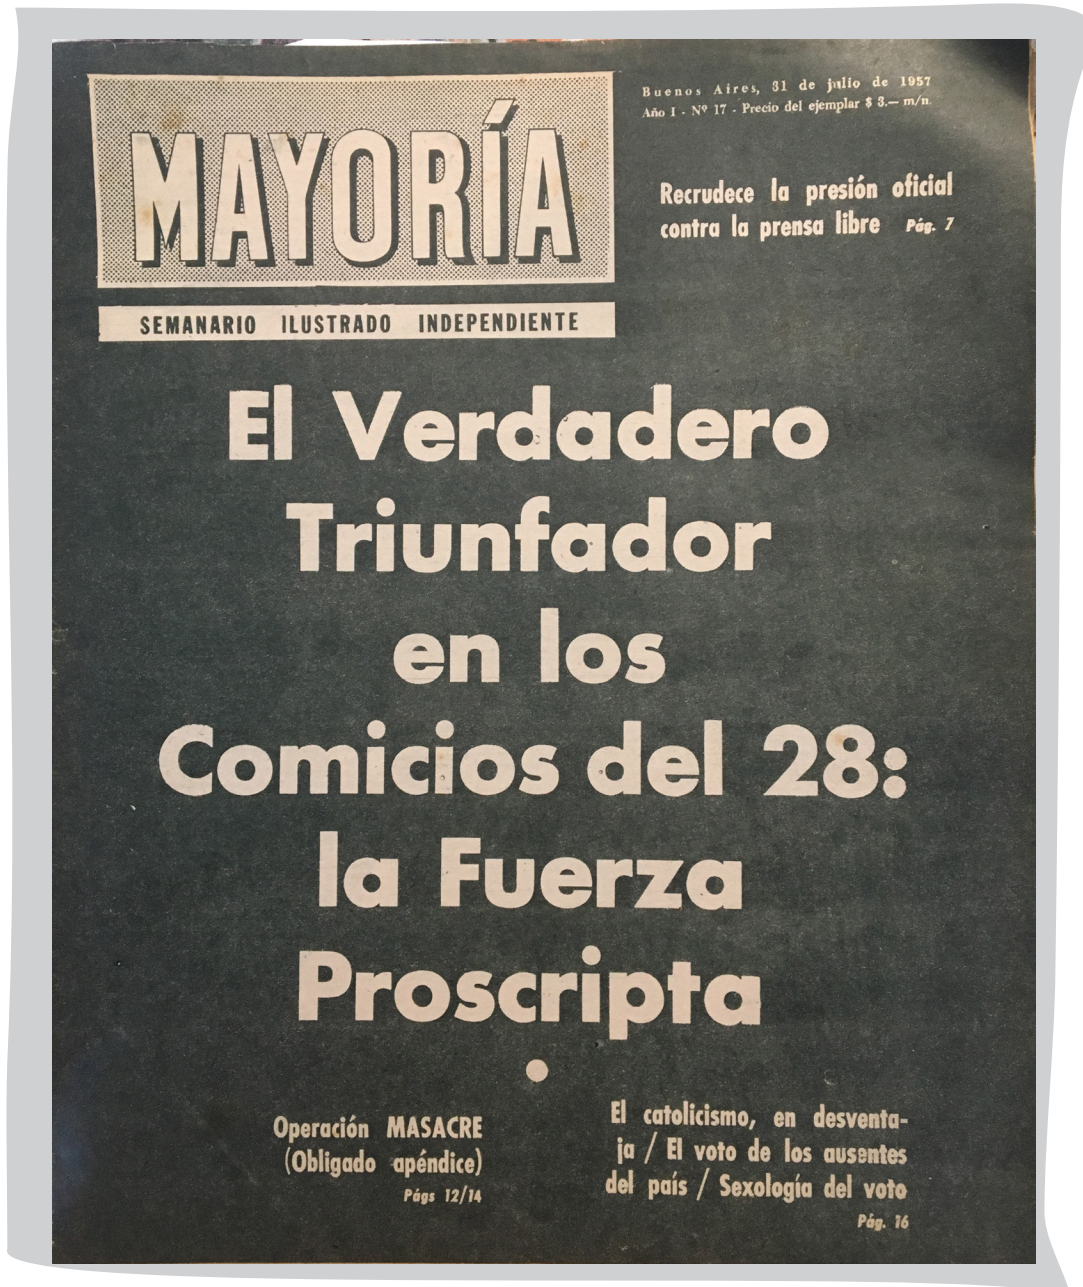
MAYORÍA

SEMANARIO ILUSTRADO INDEPENDIENTE

Buenos Aires, 31 de julio de 1957
Año I - Nº 17 - Precio del ejemplar $ 3.— m/n.

Recrudece la presión oficial contra la prensa libre Pág. 7

El Verdadero Triunfador en los Comicios del 28: la Fuerza Proscripta

Operación MASACRE (Obligado apéndice) Págs 12/14

El catolicismo, en desventaja / El voto de los ausentes del país / Sexología del voto Pág. 16